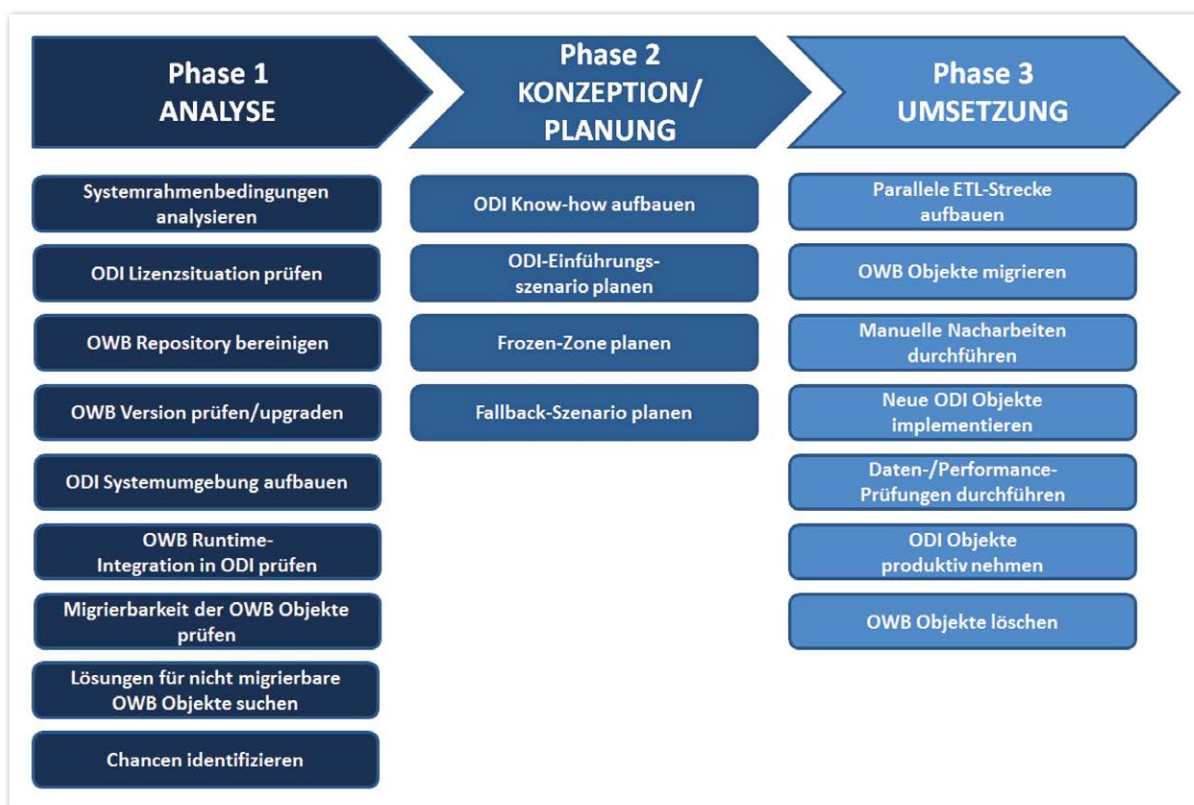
Phase 1
ANALYSE

Systemrahmenbedingungen analysieren

ODI Lizenzsituation prüfen

OWB Repository bereinigen

OWB Version prüfen/upgraden

ODI Systemumgebung aufbauen

OWB Runtime-Integration in ODI prüfen

Migrierbarkeit der OWB Objekte prüfen

Lösungen für nicht migrierbare OWB Objekte suchen

Chancen identifizieren

Phase 2
KONZEPTION/
PLANUNG

ODI Know-how aufbauen

ODI-Einführungsszenario planen

Frozen-Zone planen

Fallback-Szenario planen

Phase 3
UMSETZUNG

Parallele ETL-Strecke aufbauen

OWB Objekte migrieren

Manuelle Nacharbeiten durchführen

Neue ODI Objekte implementieren

Daten-/Performance-Prüfungen durchführen

ODI Objekte produktiv nehmen

OWB Objekte löschen